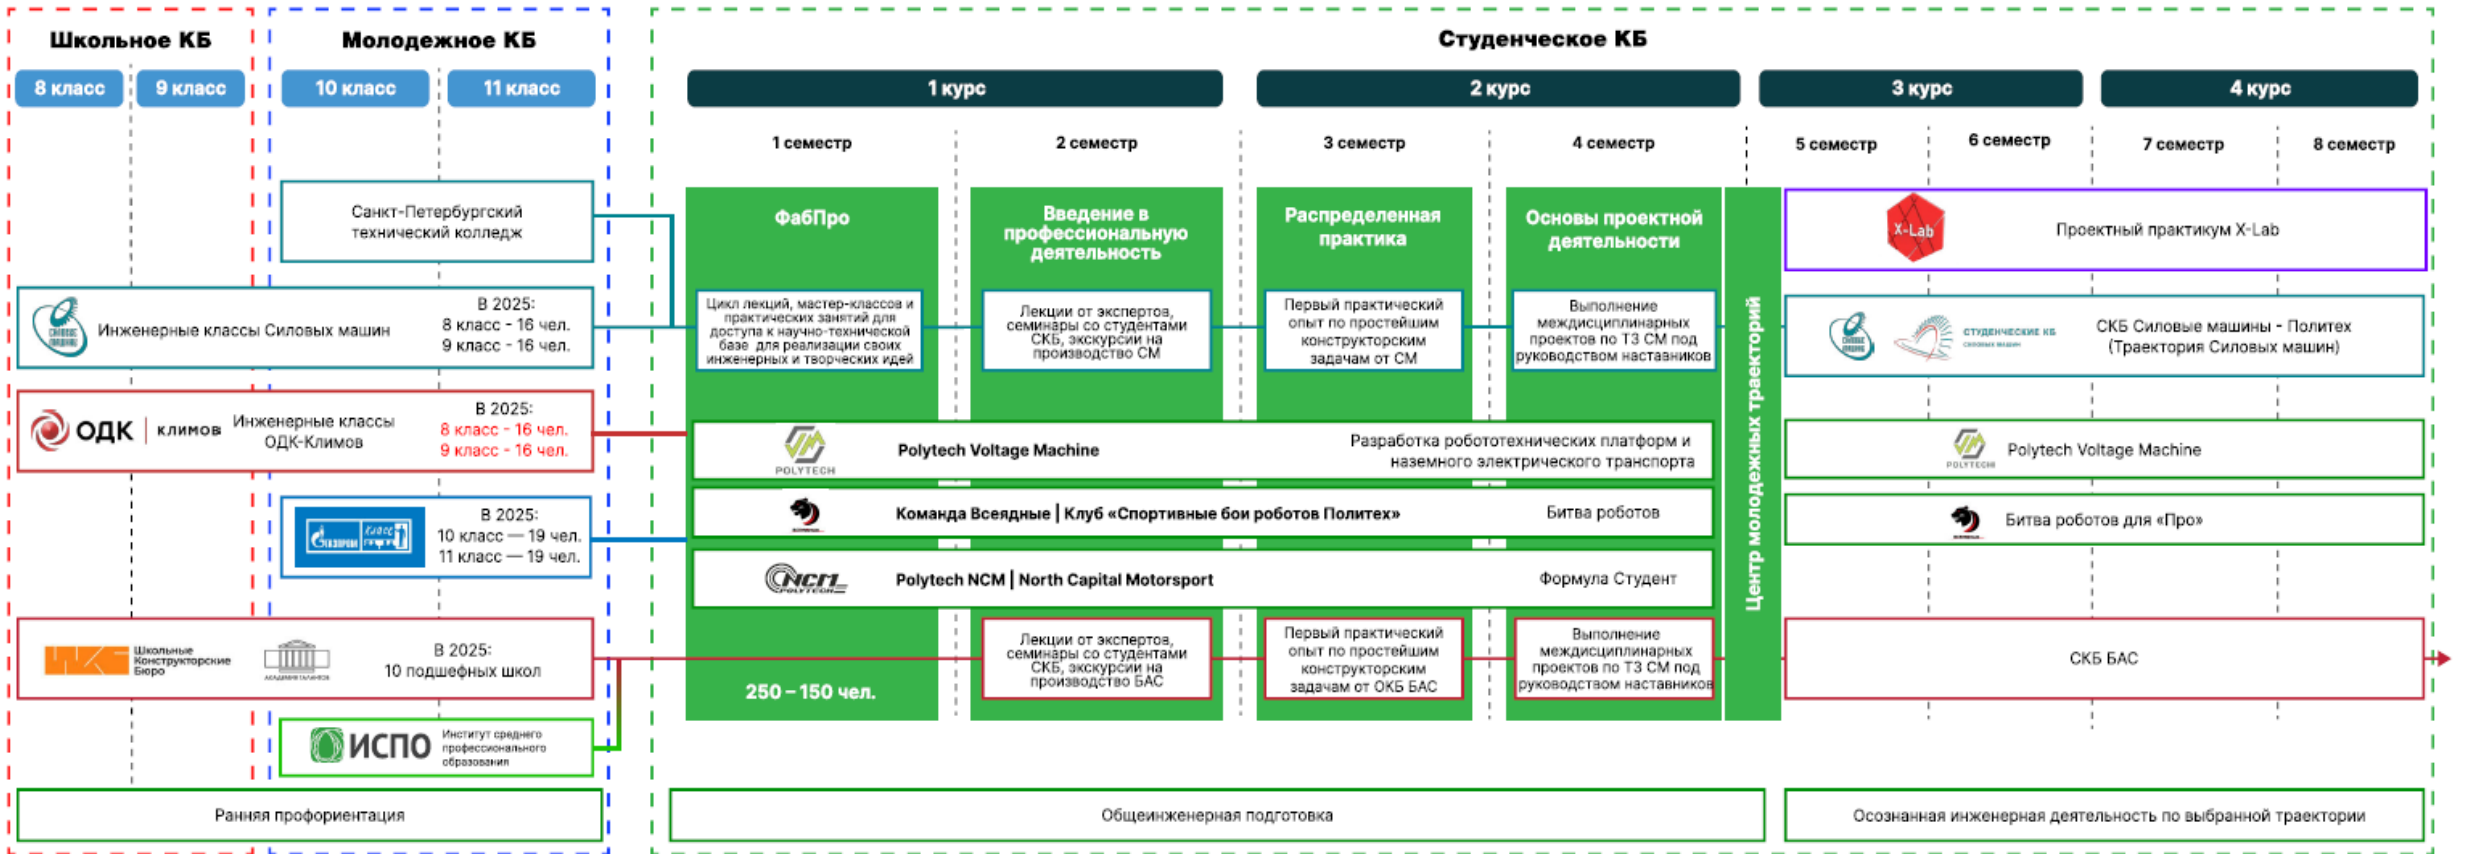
Школьное КБ

Молодежное КБ

Студенческое КБ

8 класс

9 класс

10 класс

11 класс

1 курс

2 курс

3 курс

4 курс

1 семестр

2 семестр

3 семестр

4 семестр

5 семестр

6 семестр

7 семестр

8 семестр

Санкт-Петербургский технический колледж

ФабПро

Введение в профессиональную деятельность

Распределенная практика

Основы проектной деятельности

X-Lab

Проектный практикум X-Lab

Инженерные классы Силовых машин

В 2025:
8 класс - 16 чел.
9 класс - 16 чел.

Цикл лекций, мастер-классов и практических занятий для доступа к научно-технической базе для реализации своих инженерных и творческих идей

Лекции от экспертов, семинары со студентами СКБ, экскурсии на производство СМ

Первый практический опыт по простейшим конструкторским задачам от СМ

Выполнение междисциплинарных проектов по ТЗ СМ под руководством наставников

Центр молодежных траекторий

студенческие КБ

СКБ Силовые машины - Политех (Траектория Силовых машин)

ОДК | климов

Инженерные классы ОДК-Климов

В 2025:
8 класс - 16 чел.
9 класс - 16 чел.

POLYTECH

Polytech Voltage Machine

Разработка робототехнических платформ и наземного электрического транспорта

Polytech Voltage Machine

В 2025:
10 класс — 19 чел.
11 класс — 19 чел.

Команда Всеядные | Клуб «Спортивные бои роботов Политех»

Битва роботов

Битва роботов для «Про»

Polytech NCM | North Capital Motorsport

Формула Студент

Школьные Конструкторские Бюро

В 2025:
10 подшефных школ

Лекции от экспертов, семинары со студентами СКБ, экскурсии на производство БАС

Первый практический опыт по простейшим конструкторским задачам от ОКБ БАС

Выполнение междисциплинарных проектов по ТЗ СМ под руководством наставников

СКБ БАС

250 – 150 чел.

ИСПО

Институт среднего профессионального образования

Ранняя профориентация

Общеинженерная подготовка

Осознанная инженерная деятельность по выбранной траектории